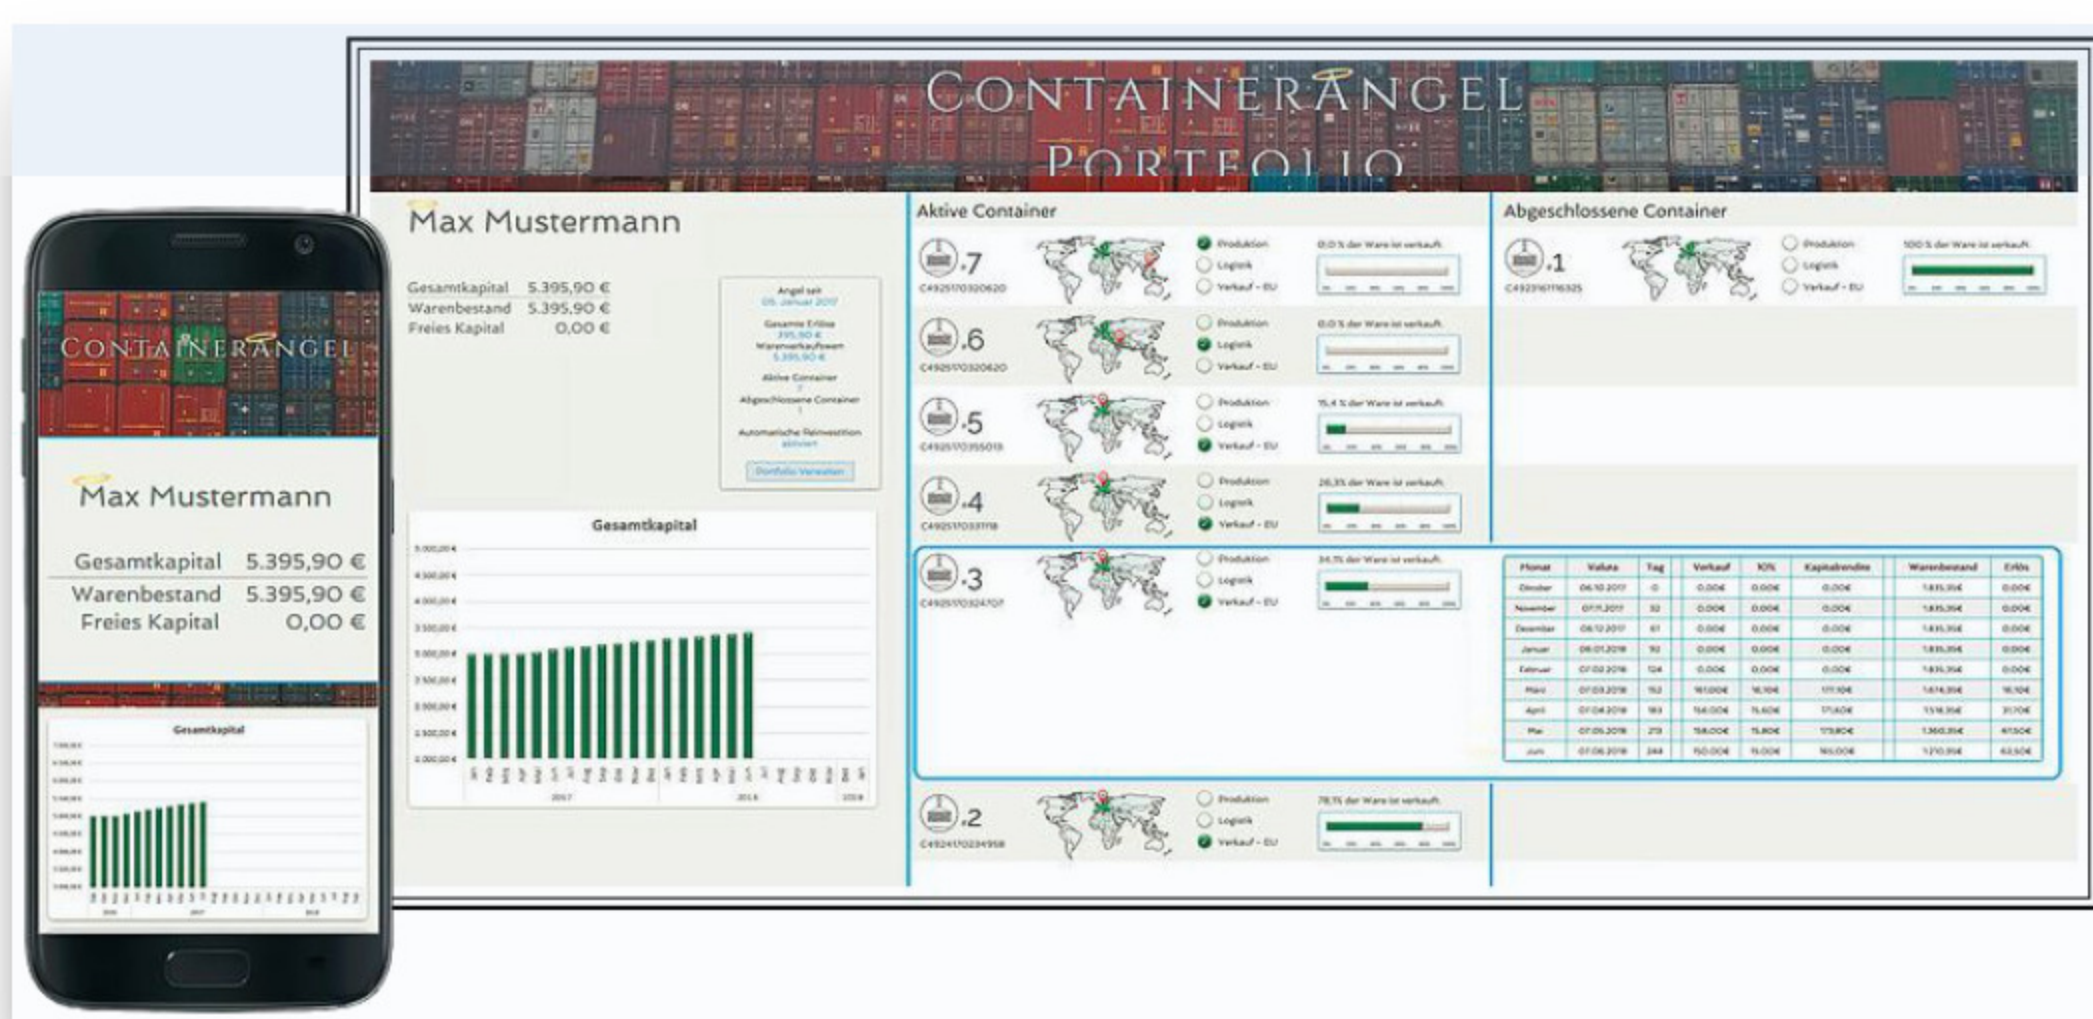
CONTAINERANGEL

Max Mustermann

| Gesamtkapital | 5.395,90 € |
|---|---|
| Warenbestand | 5.395,90 € |
| Freies Kapital | 0,00 € |

Gesamtkapital

CONTAINERANGEL PORTFOLIO

Max Mustermann

| Gesamtkapital | 5.395,90 € |
|---|---|
| Warenbestand | 5.395,90 € |
| Freies Kapital | 0,00 € |

Angel seit
05. Januar 2017
Gesamte Erlöse
395,90 €
Warenverkaufswert
5.395,90 €
Aktive Container
7
Abgeschlossene Container
1
Automatische Reinvestition
aktiviert
Portfolio Verwalten

Gesamtkapital

2017 2018 2019

Aktive Container

.7
C4925170320620
Produktion
Logistik
Verkauf - EU
0,0 % der Ware ist verkauft.

.6
C4925170320620
Produktion
Logistik
Verkauf - EU
0,0 % der Ware ist verkauft.

.5
C4925170355013
Produktion
Logistik
Verkauf - EU
15,4 % der Ware ist verkauft.

.4
C4925170337118
Produktion
Logistik
Verkauf - EU
26,3% der Ware ist verkauft.

.3
C4925170324707
Produktion
Logistik
Verkauf - EU
34,1% der Ware ist verkauft.

| Monat | Valuta | Tag | Verkauf | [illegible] | Kapitalrendite | Warenbestand | Erlös |
|---|---|---|---|---|---|---|---|
| Oktober | 06.10.2017 | 0 | 0,00€ | 0,00€ | 0,00€ | 1.835,35€ | 0,00€ |
| November | 07.11.2017 | 32 | 0,00€ | 0,00€ | 0,00€ | 1.835,35€ | 0,00€ |
| Dezember | 06.12.2017 | 61 | 0,00€ | 0,00€ | 0,00€ | 1.835,35€ | 0,00€ |
| Januar | 08.01.2018 | 93 | 0,00€ | 0,00€ | 0,00€ | 1.835,35€ | 0,00€ |
| Februar | 07.02.2018 | 124 | 0,00€ | 0,00€ | 0,00€ | 1.835,35€ | 0,00€ |
| März | 07.03.2018 | 152 | 161,00€ | 16,10€ | 177,10€ | 1.674,35€ | 16,10€ |
| April | 07.04.2018 | 183 | 156,00€ | 15,60€ | 171,60€ | 1.518,35€ | 31,70€ |
| Mai | 07.05.2018 | 213 | 158,00€ | 15,80€ | 173,80€ | 1.360,35€ | 47,50€ |
| Juni | 07.06.2018 | 244 | 150,00€ | 15,00€ | 165,00€ | 1.210,35€ | 62,50€ |

.2
C4924170234958
Produktion
Logistik
Verkauf - EU
78,1% der Ware ist verkauft.

Abgeschlossene Container

.1
C4923167116325
Produktion
Logistik
Verkauf - EU
100 % der Ware ist verkauft.